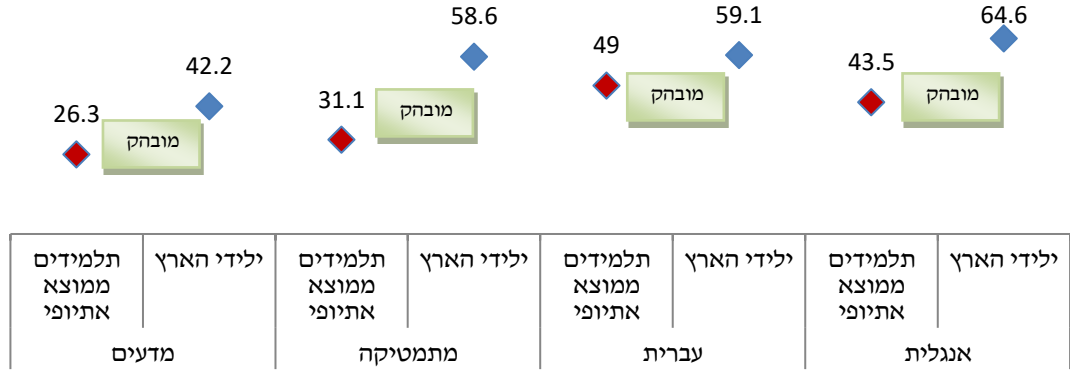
26.3
מובהק
42.2

31.1
מובהק
58.6

49
מובהק
59.1

43.5
מובהק
64.6

| תלמידים ממוצא אתיופי | ילידי הארץ | תלמידים ממוצא אתיופי | ילידי הארץ | תלמידים ממוצא אתיופי | ילידי הארץ | תלמידים ממוצא אתיופי | ילידי הארץ |
|---|---|---|---|---|---|---|---|
| מדעים | | מתמטיקה | | עברית | | אנגלית | |